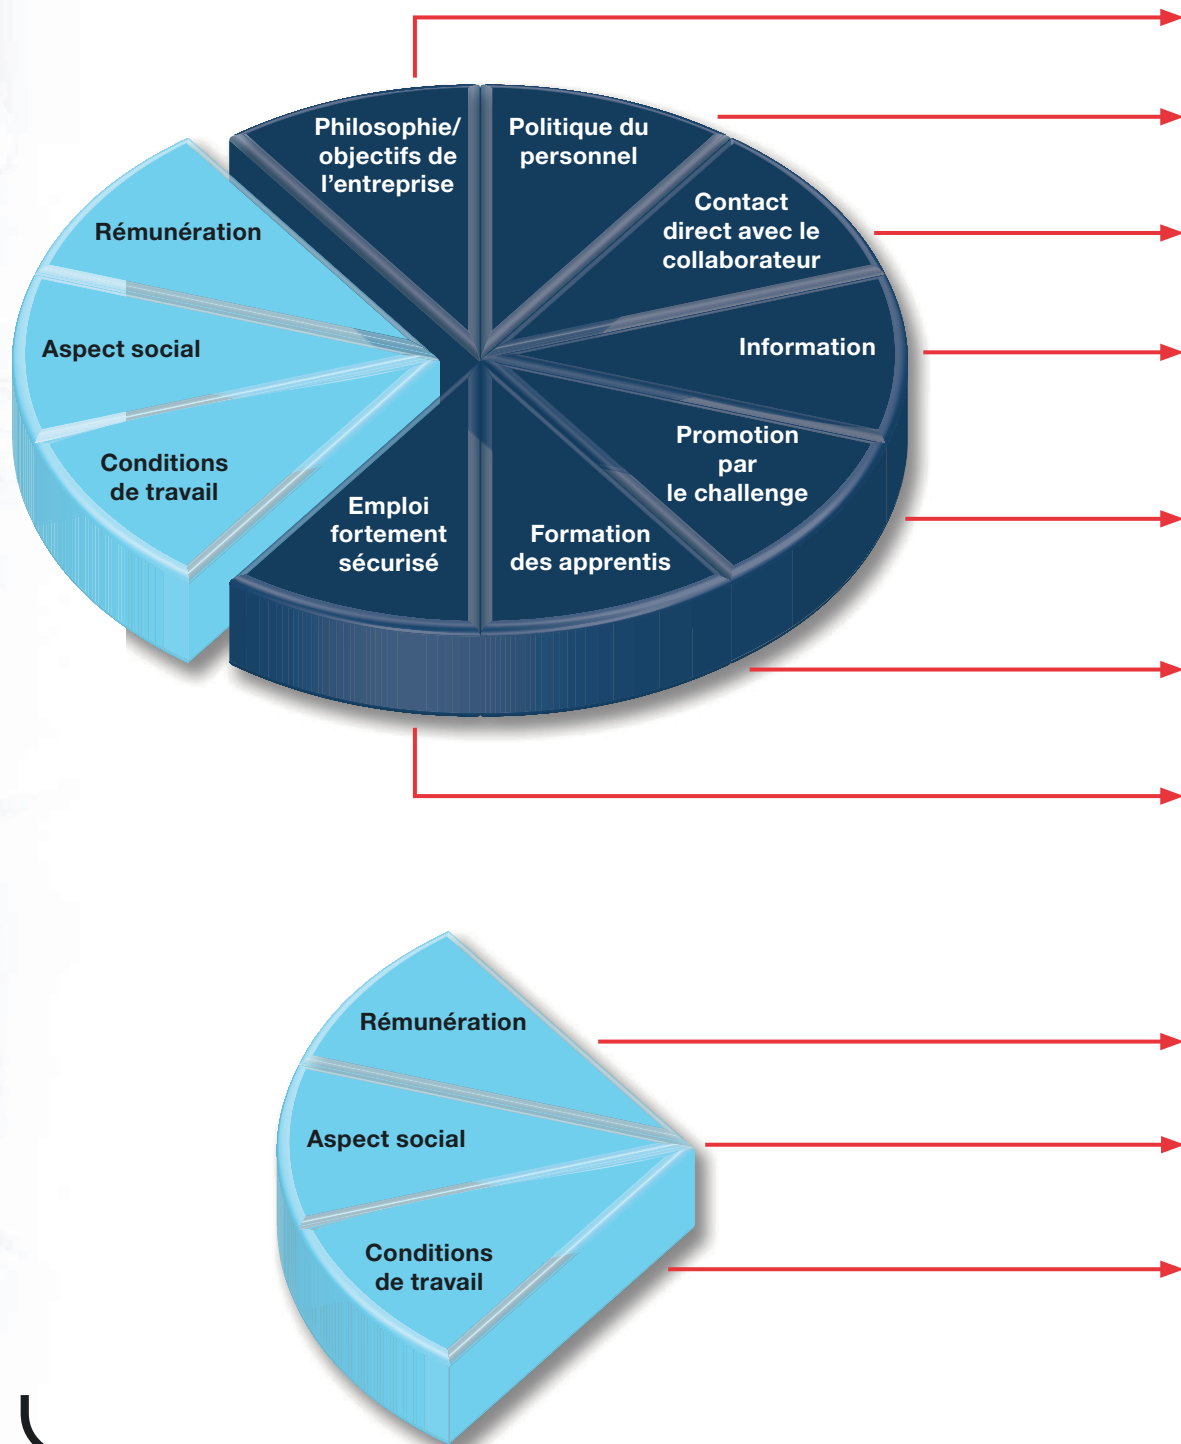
Philosophie/ objectifs de l'entreprise

Politique du personnel

Contact direct avec le collaborateur

Information

Promotion par le challenge

Formation des apprentis

Emploi fortement sécurisé

Rémunération

Aspect social

Conditions de travail

Rémunération

Aspect social

Conditions de travail